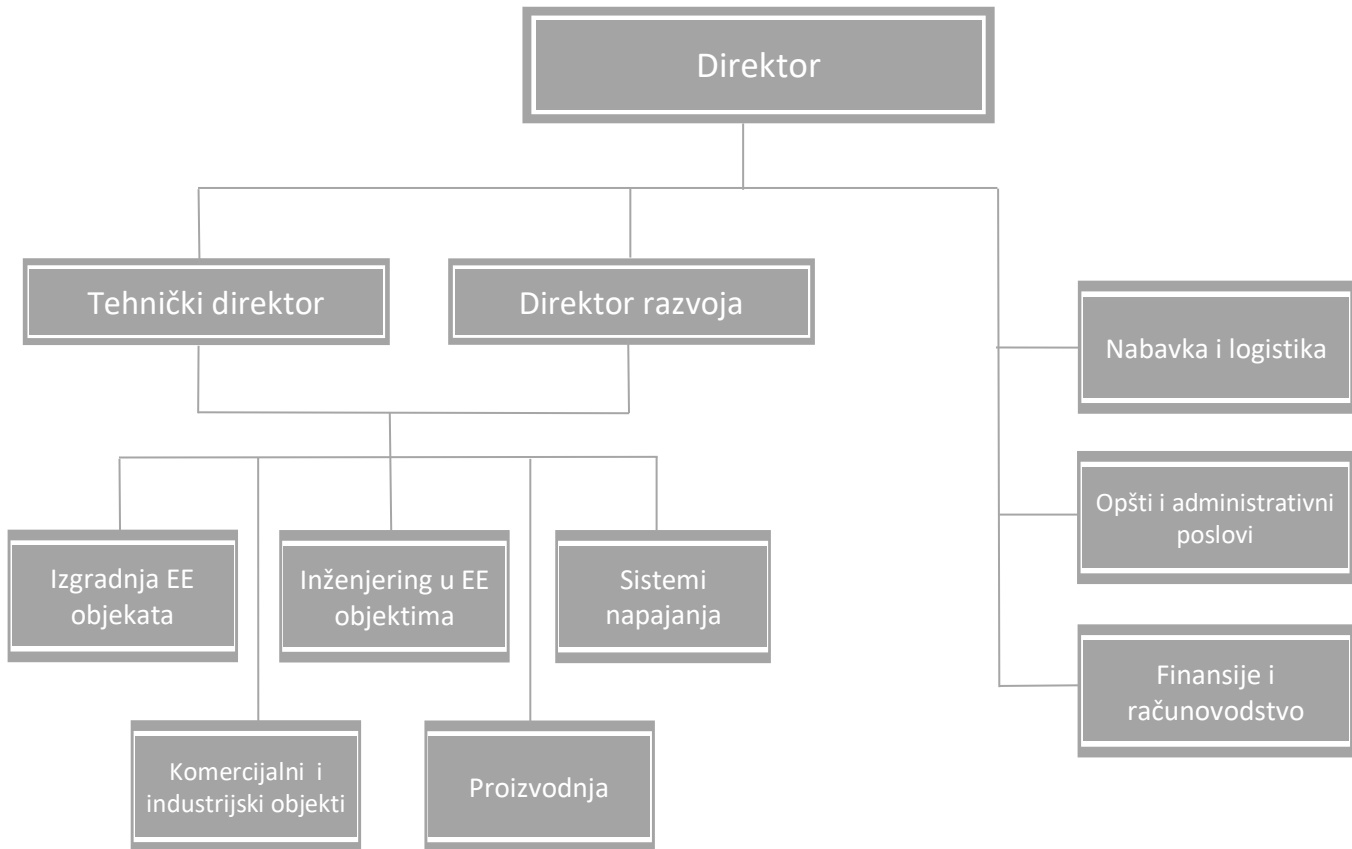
Direktor

Tehnički direktor

Direktor razvoja

Nabavka i logistika

Opšti i administrativni poslovi

Finansije i računovodstvo

Izgradnja EE objekata

Inženjering u EE objektima

Sistemi napajanja

Komercijalni i industrijski objekti

Proizvodnja